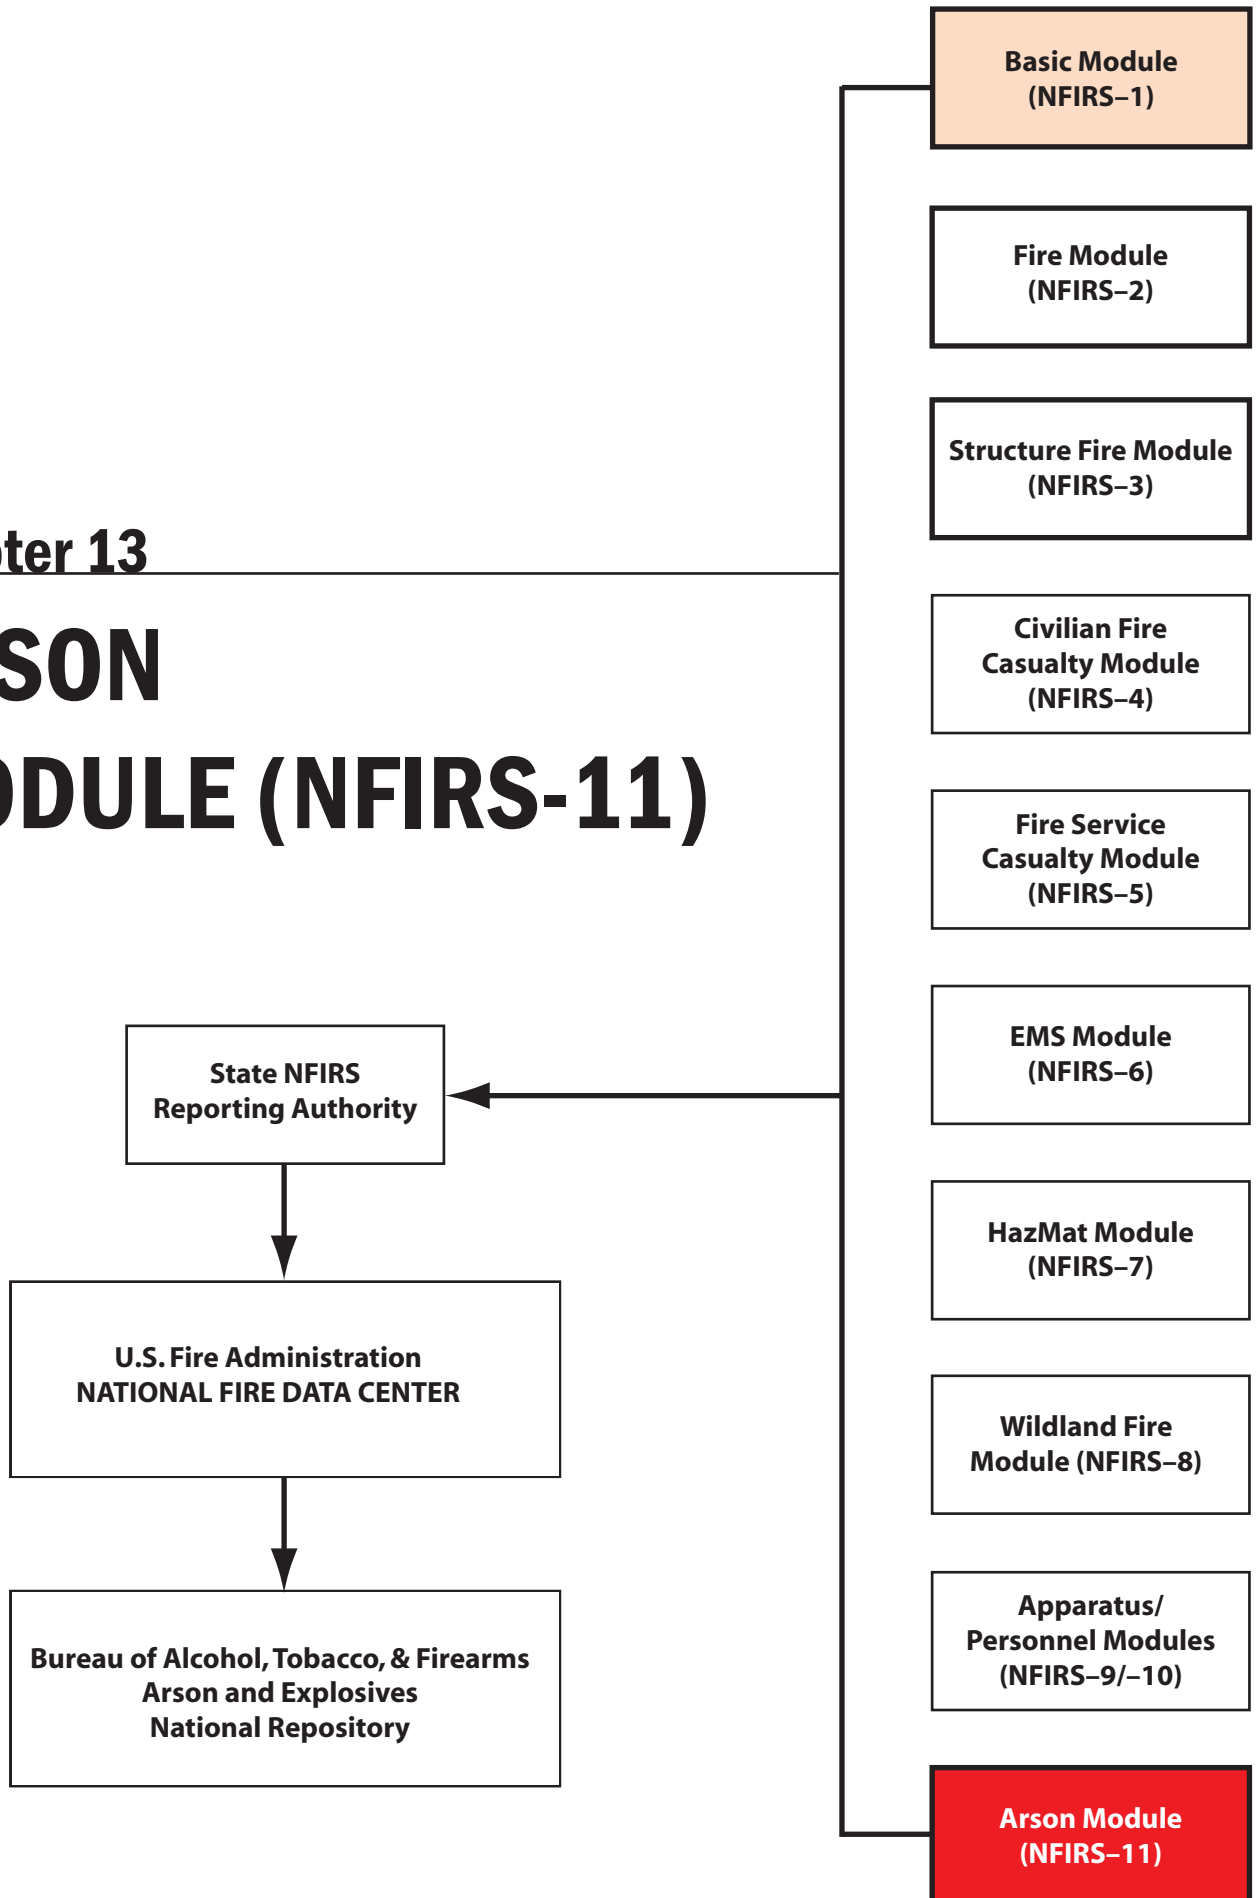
Basic Module (NFIRS–1)

Fire Module (NFIRS–2)

Structure Fire Module (NFIRS–3)

Civilian Fire Casualty Module (NFIRS–4)

Fire Service Casualty Module (NFIRS–5)

EMS Module (NFIRS–6)

HazMat Module (NFIRS–7)

Wildland Fire Module (NFIRS–8)

Apparatus/ Personnel Modules (NFIRS–9/–10)

Arson Module (NFIRS–11)

ter 13

SON

DULE (NFIRS-11)

State NFIRS Reporting Authority

U.S. Fire Administration NATIONAL FIRE DATA CENTER

Bureau of Alcohol, Tobacco, & Firearms Arson and Explosives National Repository